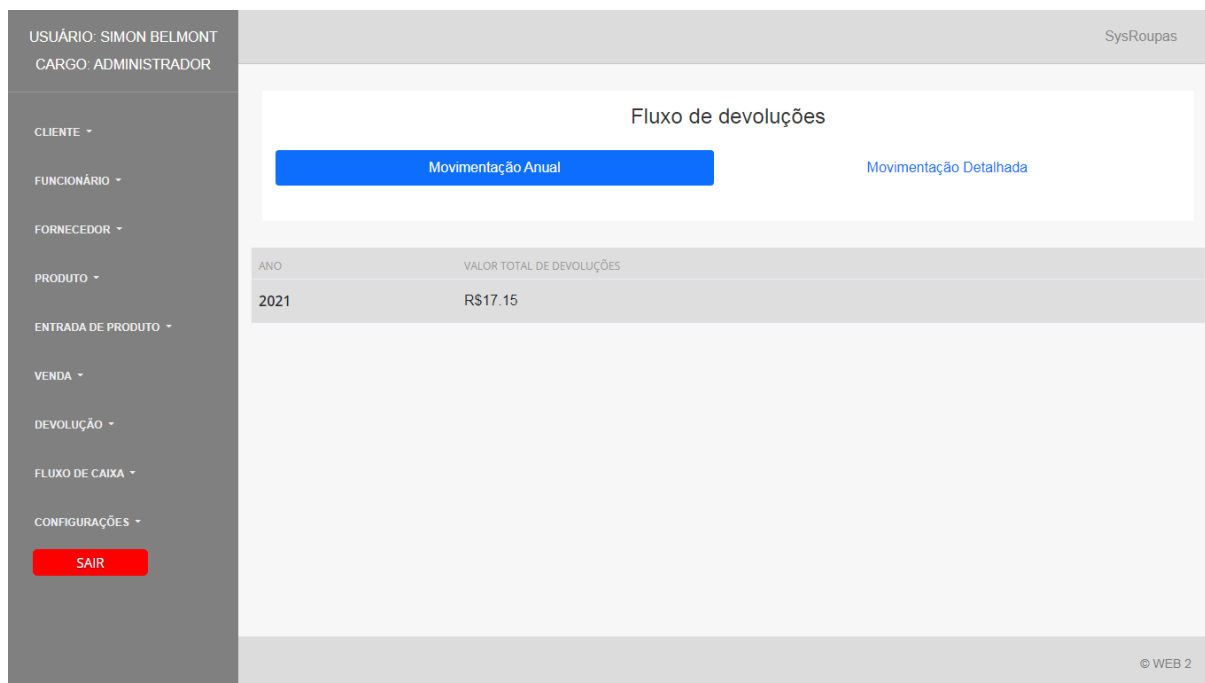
USUÁRIO: SIMON BELMONT
CARGO: ADMINISTRADOR

CLIENTE

FUNCIONÁRIO

FORNECEDOR

PRODUTO

ENTRADA DE PRODUTO

VENDA

DEVOLUÇÃO

FLUXO DE CAIXA

CONFIGURAÇÕES

SAIR

SysRoupas

Fluxo de devoluções

Movimentação Anual

Movimentação Detalhada

| ANO | VALOR TOTAL DE DEVOLUÇÕES |
|---|---|
| 2021 | R$17.15 |

© WEB 2